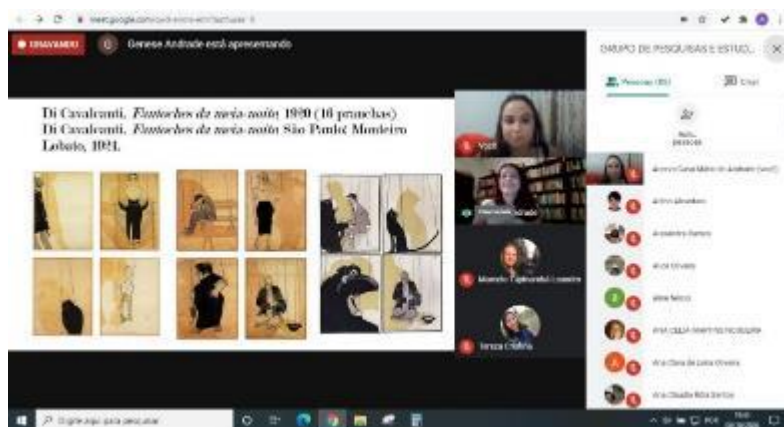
meet.google.com/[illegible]

GRAVANDO

G Genese Andrade está apresentando

Di Cavalcanti, *Fantoches da meia-noite*, 1920 (16 pranchas)
Di Cavalcanti, *Fantoches da meia-noite*. São Paulo: Monteiro Lobato, 1921.

Você

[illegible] Andrade

Marcelo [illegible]

Tereza Cristina

GRUPO DE PESQUISAS E ESTUD...

Pessoas (65)

Chat

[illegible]

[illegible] Andrade (você)

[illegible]

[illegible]

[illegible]

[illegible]

Ana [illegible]

Ana Clara de Lima Oliveira

Ana Claudia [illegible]

Digite aqui para pesquisar